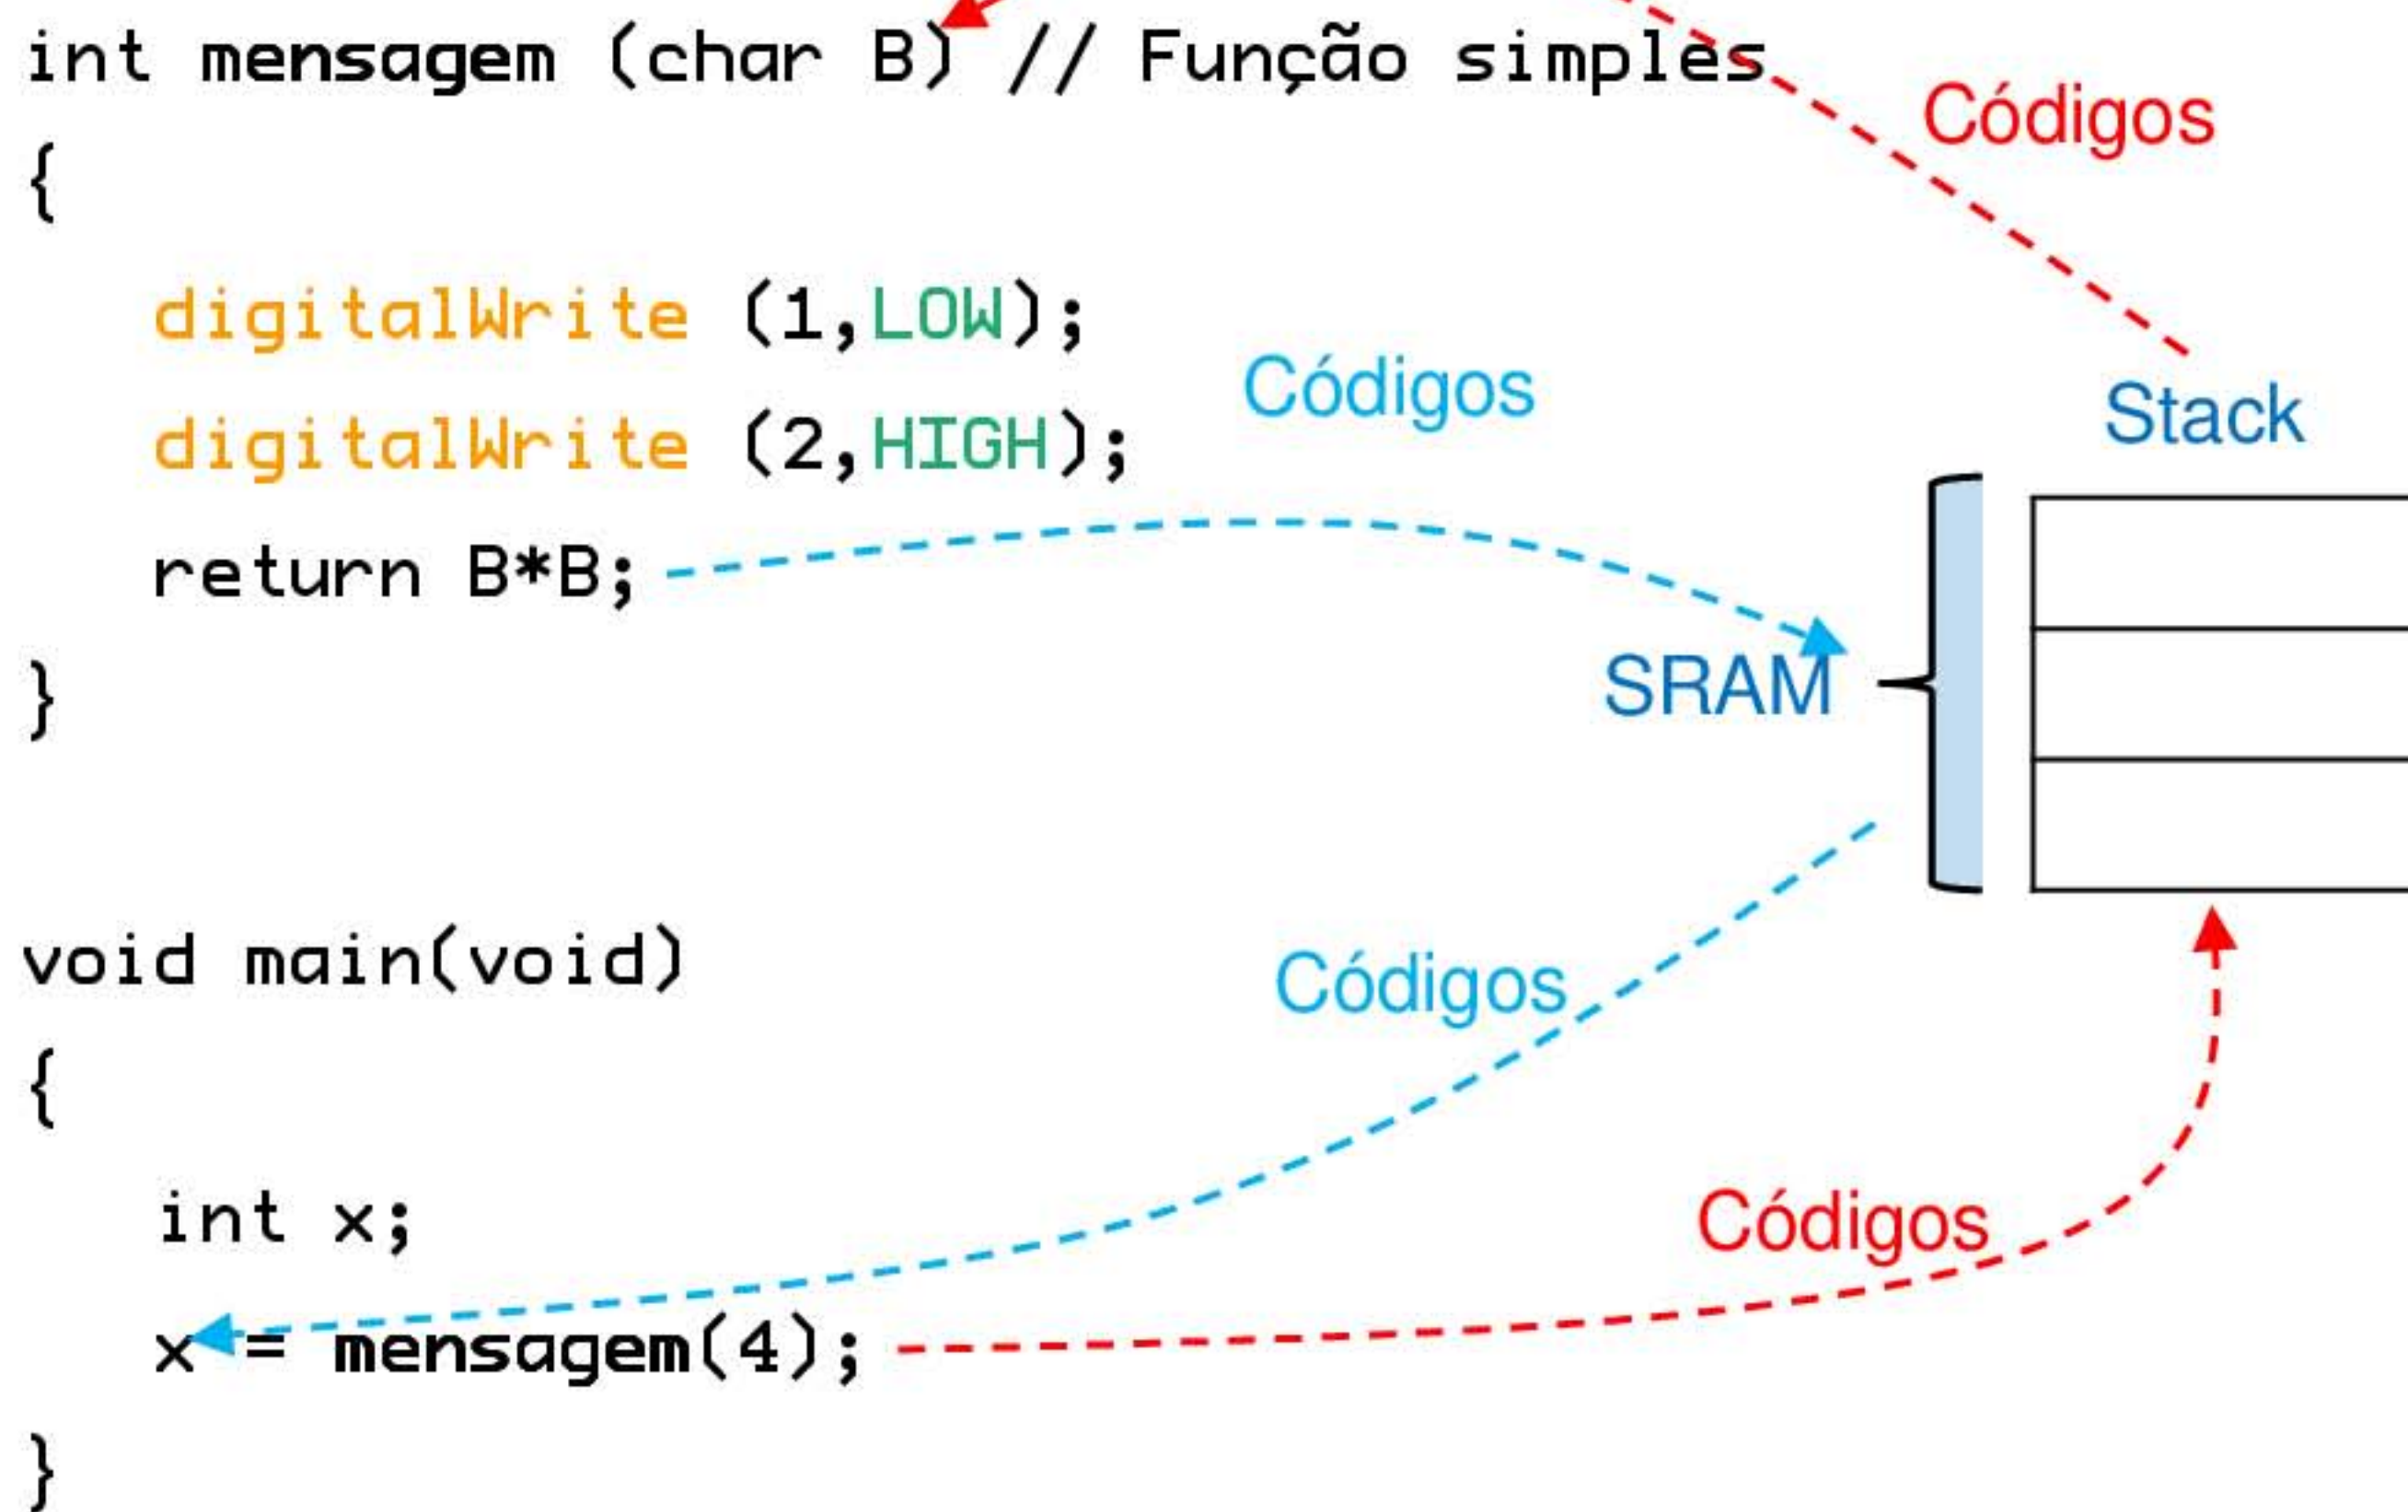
int mensagem (char B) // Função simples

{

digitalWrite (1,LOW);

digitalWrite (2,HIGH);

return B*B;

}

void main(void)

{

int x;

x = mensagem(4);

}

Códigos

Códigos

Stack

SRAM

Códigos

Códigos